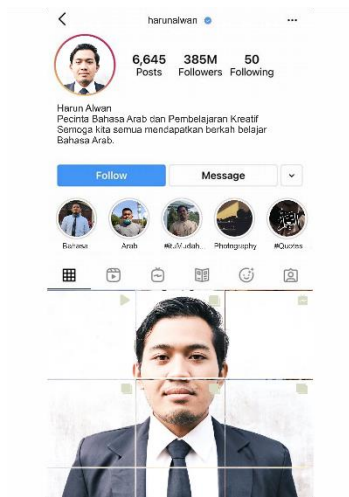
harunalwan

6,645 Posts
385M Followers
50 Following

Harun Alwan
Pecinta Bahasa Arab dan Pembelajaran Kreatif
Semoga kita semua mendapatkan berkah belajar Bahasa Arab.

Follow
Message

Bahasa
Arab
#JuM'udah...
Photography
#Quotes